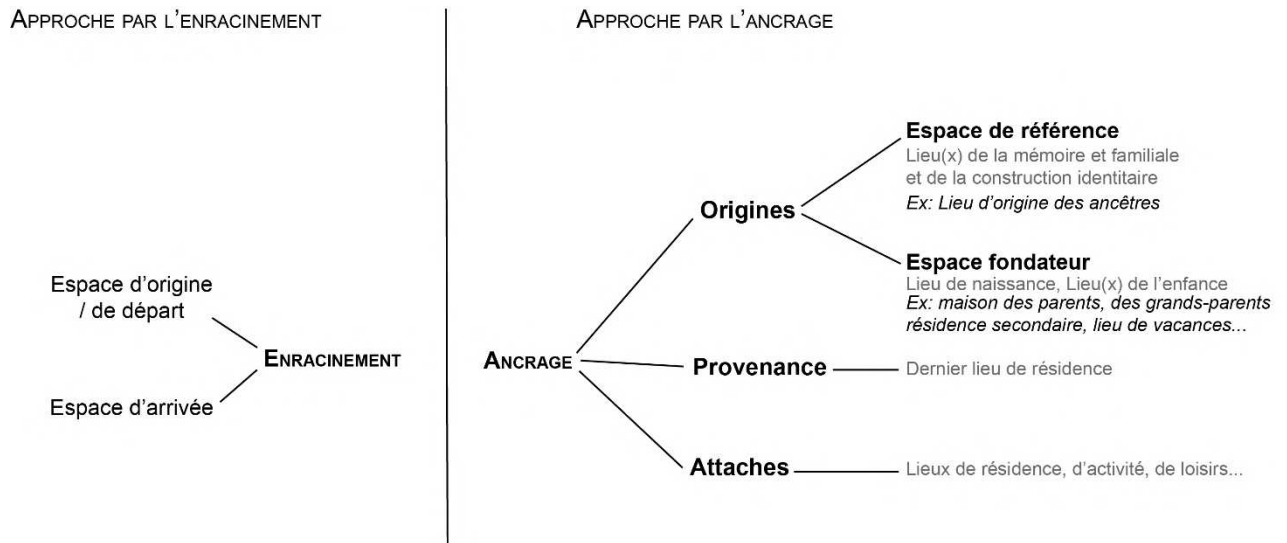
Approche par l'enracinement

Espace d'origine / de départ

Enracinement

Espace d'arrivée

Approche par l'ancrage

Ancrage

Origines

Espace de référence
Lieu(x) de la mémoire et familiale et de la construction identitaire
Ex: Lieu d'origine des ancêtres

Espace fondateur
Lieu de naissance, Lieu(x) de l'enfance
Ex: maison des parents, des grands-parents résidence secondaire, lieu de vacances...

Provenance
Dernier lieu de résidence

Attaches
Lieux de résidence, d'activité, de loisirs...